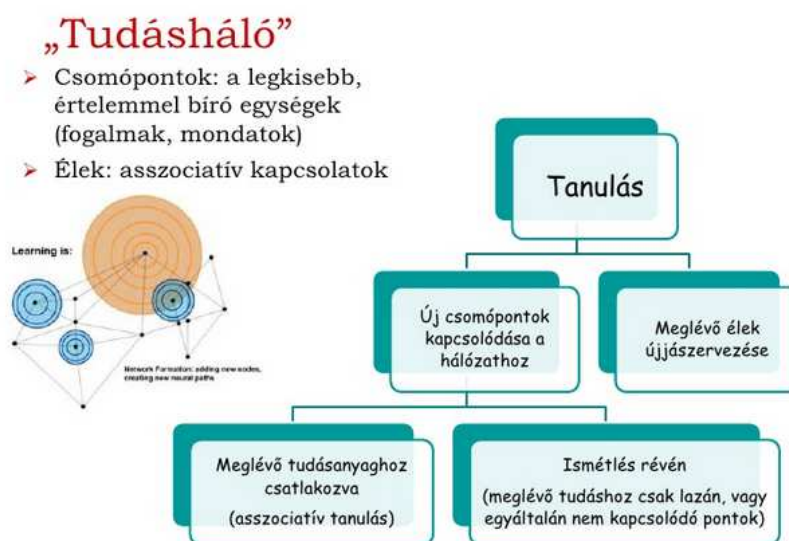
„Tudásháló”

➢ Csomópontok: a legkisebb, értelemmel bíró egységek (fogalmak, mondatok)
➢ Élek: asszociatív kapcsolatok

Learning is:

Network Formation: adding new nodes, creating new neural paths

Tanulás

Új csomópontok kapcsolódása a hálózathoz

Meglévő élek újjászervezése

Meglévő tudásanyaghoz csatlakozva
(asszociatív tanulás)

Ismétlés révén
(meglévő tudáshoz csak lazán, vagy egyáltalán nem kapcsolódó pontok)